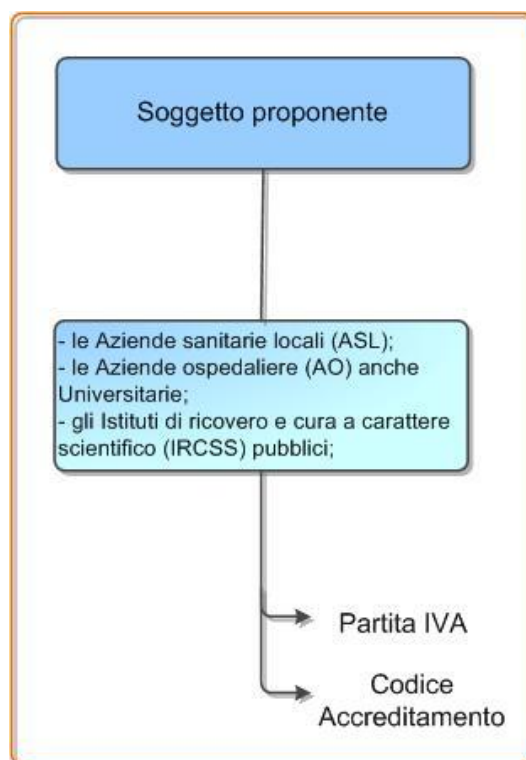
Soggetto proponente

- le Aziende sanitarie locali (ASL);
- le Aziende ospedaliere (AO) anche Universitarie;
- gli Istituti di ricovero e cura a carattere scientifico (IRCSS) pubblici;

Partita IVA

Codice Accreditamento